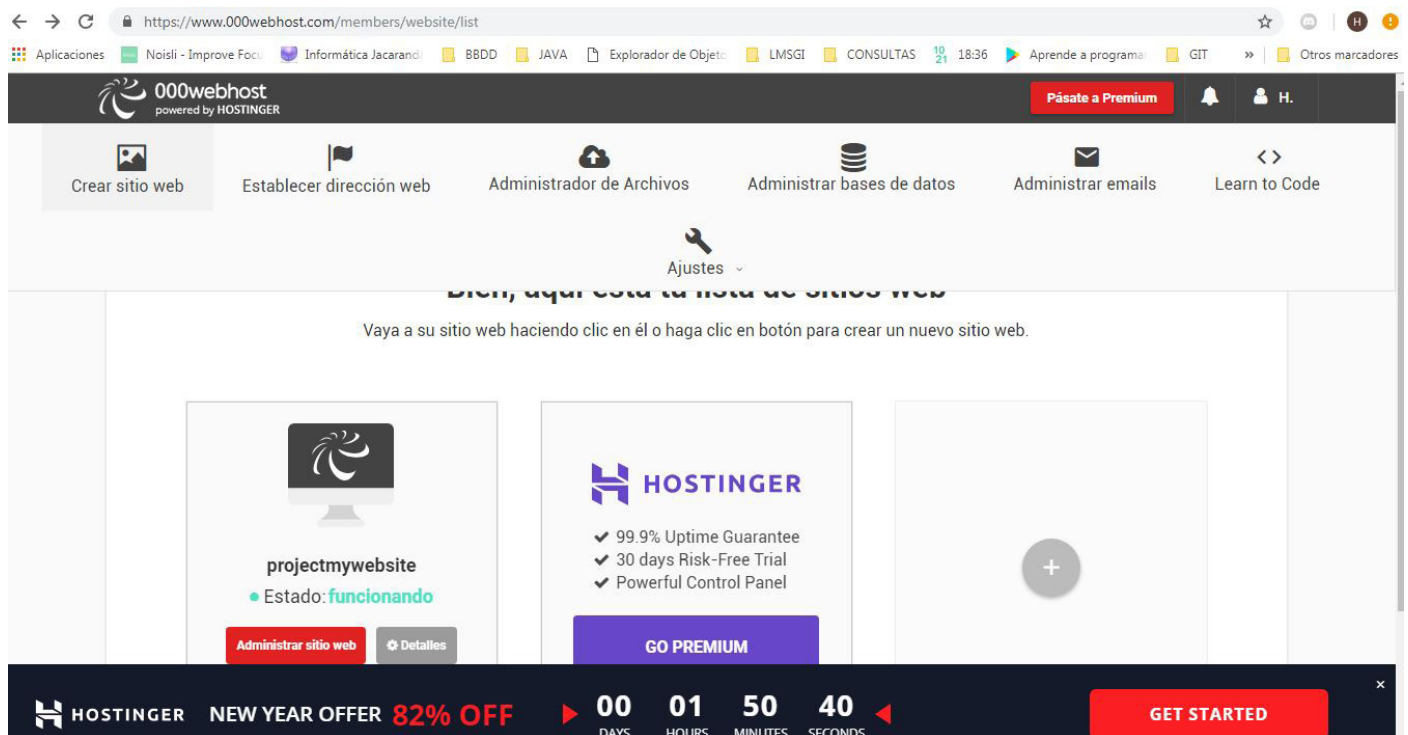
https://www.000webhost.com/members/website/list

Aplicaciones Noisli - Improve Focu Informática Jacarandá BBDD JAVA Explorador de Objeto LMSGI CONSULTAS 18:36 Aprende a programa GIT » Otros marcadores

000webhost
powered by HOSTINGER

Pásate a Premium H.

Crear sitio web Establecer dirección web Administrador de Archivos Administrar bases de datos Administrar emails Learn to Code

Ajustes

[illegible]

Vaya a su sitio web haciendo clic en él o haga clic en botón para crear un nuevo sitio web.

projectmywebsite
Estado: funcionando

Administrar sitio web Detalles

HOSTINGER

✔ 99.9% Uptime Guarantee
✔ 30 days Risk-Free Trial
✔ Powerful Control Panel

GO PREMIUM

+

HOSTINGER NEW YEAR OFFER 82% OFF 00 DAYS 01 HOURS 50 MINUTES 40 SECONDS GET STARTED

×